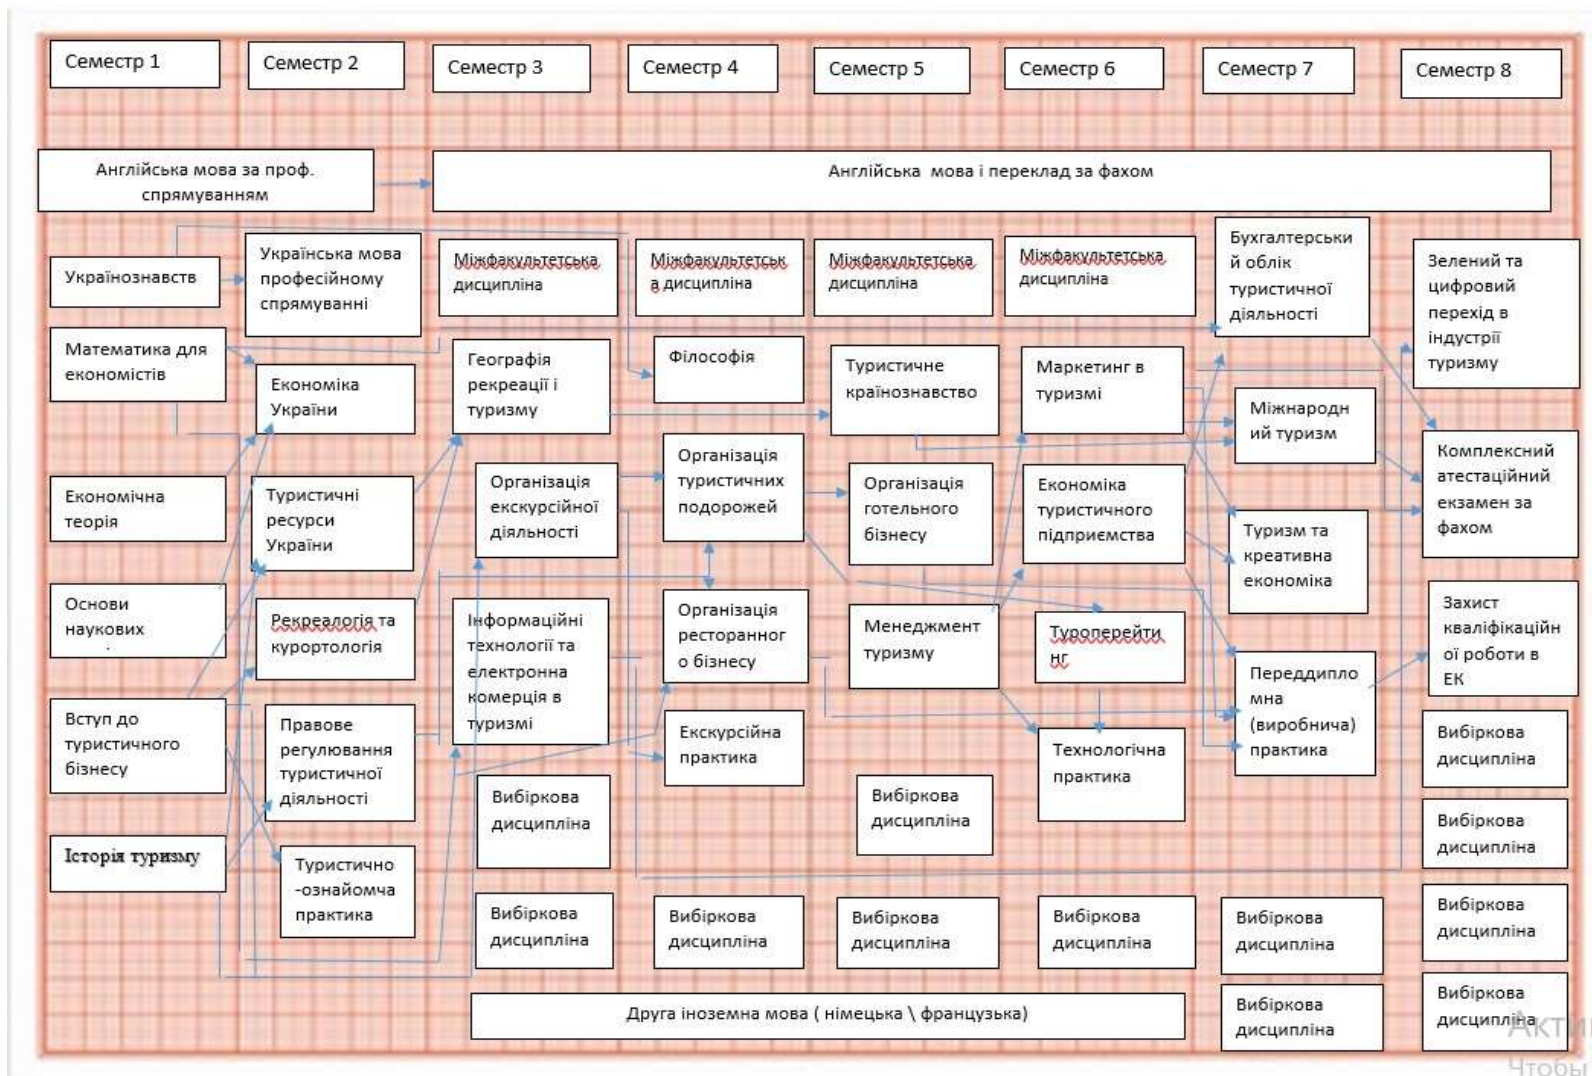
Семестр 1
Семестр 2
Семестр 3
Семестр 4
Семестр 5
Семестр 6
Семестр 7
Семестр 8

Англійська мова за проф. спрямуванням
Англійська мова і переклад за фахом

Українознавств
Українська мова професійному спрямуванні
Міжфакультетська дисципліна
Міжфакультетськ а дисципліна
Міжфакультетська дисципліна
Міжфакультетська дисципліна
Бухгалтерськи й облік туристичної діяльності
Зелений та цифровий перехід в індустрії туризму

Математика для економістів
Економіка України
Географія рекреації і туризму
Філософія
Туристичне країнознавство
Маркетинг в туризмі
Міжнародн ий туризм
Комплексний атестаційний екзамен за фахом

Економічна теорія
Туристичні ресурси України
Організація екскурсійної діяльності
Організація туристичних подорожей
Організація готельного бізнесу
Економіка туристичного підприємства
Туризм та креативна економіка

Основи наукових
Рекреалогія та курортологія
Інформаційні технології та електронна комерція в туризмі
Організація ресторанног о бізнесу
Менеджмент туризму
Туроперейти нг
Переддипло мна (виробнича) практика
Захист кваліфікаційн ої роботи в ЕК

Вступ до туристичного бізнесу
Правове регулювання туристичної діяльності
Екскурсійна практика
Технологічна практика
Вибіркова дисципліна

Історія туризму
Туристично -ознайомча практика
Вибіркова дисципліна
Вибіркова дисципліна
Вибіркова дисципліна

Вибіркова дисципліна
Вибіркова дисципліна
Вибіркова дисципліна
Вибіркова дисципліна
Вибіркова дисципліна
Вибіркова дисципліна

Друга іноземна мова ( німецька \ французька)
Вибіркова дисципліна
Вибіркова дисципліна
Акти
Чтобы